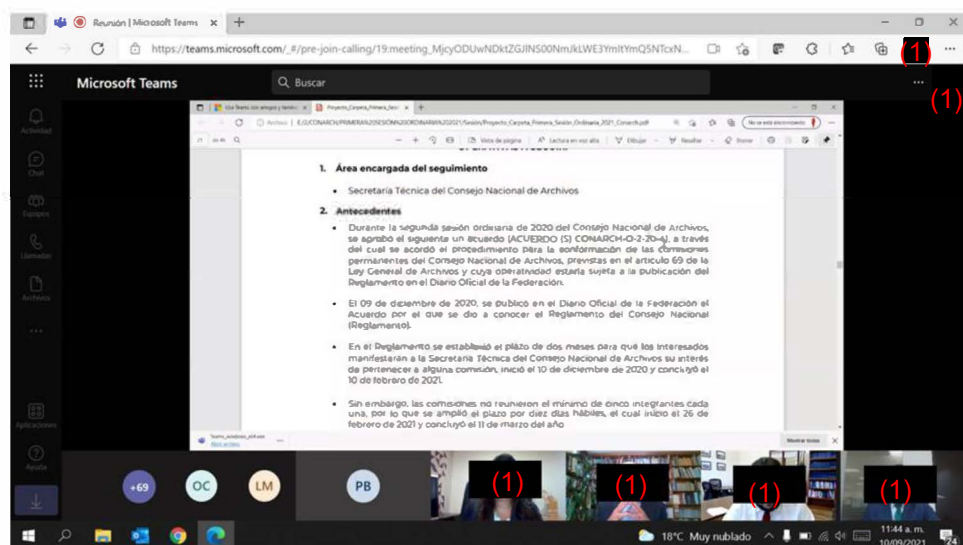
Reunión | Microsoft Teams

https://teams.microsoft.com/_#/pre-join-calling/19:meeting_MjcyODUwNDktZGJlNS00NmJkLWE3YmItYmQ5NTcxN...

(1)

Microsoft Teams

Buscar

(1)

Actividad

Chat

Equipos

Llamadas

Archivos

Aplicaciones

Ayuda

Proyecto_Carpeta_Primera_Sesión

E:/2/CONARCH/PRIMERA%20SESION%20ORDINARIA%202021/Sesión/Proyecto_Carpeta_Primera_Sesión_Ordinaria_2021_Conarch.pdf

1. Área encargada del seguimiento

• Secretaría Técnica del Consejo Nacional de Archivos

2. Antecedentes

• Durante la segunda sesión ordinaria de 2020 del Consejo Nacional de Archivos, se aprobó el siguiente acuerdo (ACUERDO (S) CONARCH-O-2-20-4), a través del cual se acordó el procedimiento para la conformación de las comisiones permanentes del Consejo Nacional de Archivos, previstas en el artículo 69 de la Ley General de Archivos y cuya operatividad estaría sujeta a la publicación del Reglamento en el Diario Oficial de la Federación.

• El 09 de diciembre de 2020, se publicó en el Diario Oficial de la Federación el Acuerdo por el que se dio a conocer el Reglamento del Consejo Nacional (Reglamento).

• En el Reglamento se estableció el plazo de dos meses para que los interesados manifestaran a la Secretaría Técnica del Consejo Nacional de Archivos su interés de pertenecer a alguna comisión, inició el 10 de diciembre de 2020 y concluyó el 10 de febrero de 2021.

• Sin embargo, las comisiones no reunieron el mínimo de cinco integrantes cada una, por lo que se amplió el plazo por diez días hábiles, el cual inició el 26 de febrero de 2021 y concluyó el 11 de marzo del año

Mostrar todas

+69 OC LM PB

(1) (1) (1) (1)

18°C Muy nublado

11:44 a. m.
10/09/2021